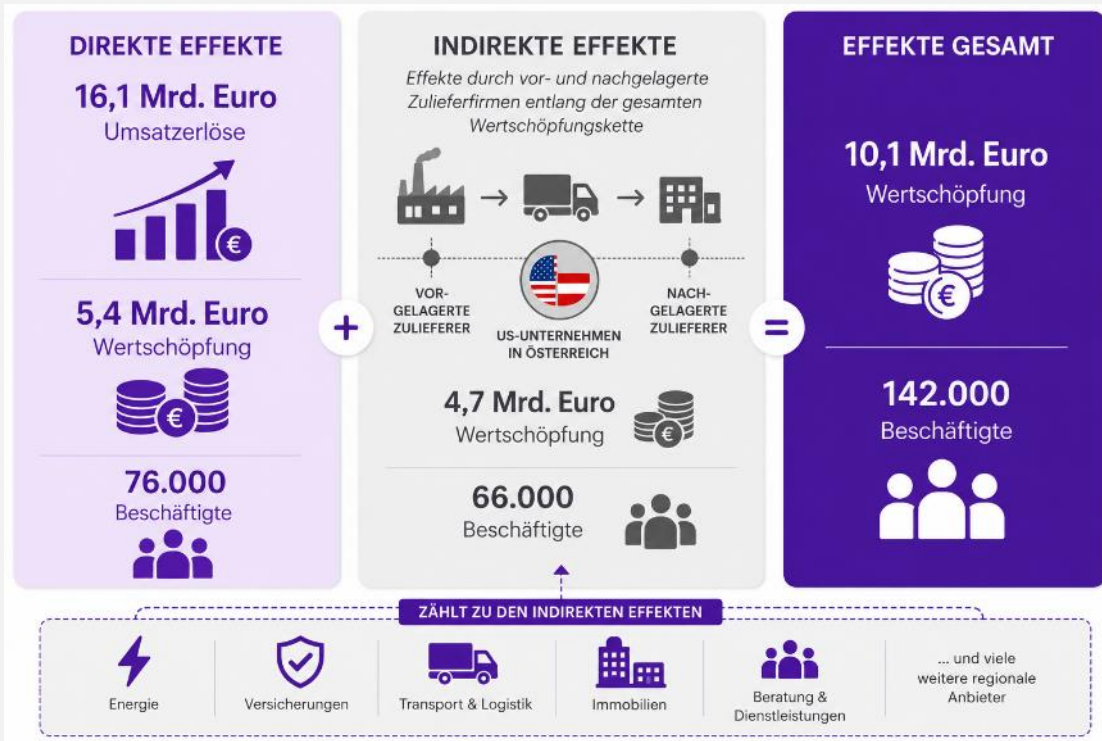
DIREKTE EFFEKTE

16,1 Mrd. Euro
Umsatzerlöse

5,4 Mrd. Euro
Wertschöpfung

76.000
Beschäftigte

+

INDIREKTE EFFEKTE

Effekte durch vor- und nachgelagerte Zulieferfirmen entlang der gesamten Wertschöpfungskette

VORGELAGERTE ZULIEFERER

US-UNTERNEHMEN IN ÖSTERREICH

NACHGELAGERTE ZULIEFERER

4,7 Mrd. Euro
Wertschöpfung

66.000
Beschäftigte

=

EFFEKTE GESAMT

10,1 Mrd. Euro
Wertschöpfung

142.000
Beschäftigte

ZÄHLT ZU DEN INDIREKTEN EFFEKTEN

Energie

Versicherungen

Transport & Logistik

Immobilien

Beratung & Dienstleistungen

... und viele weitere regionale Anbieter